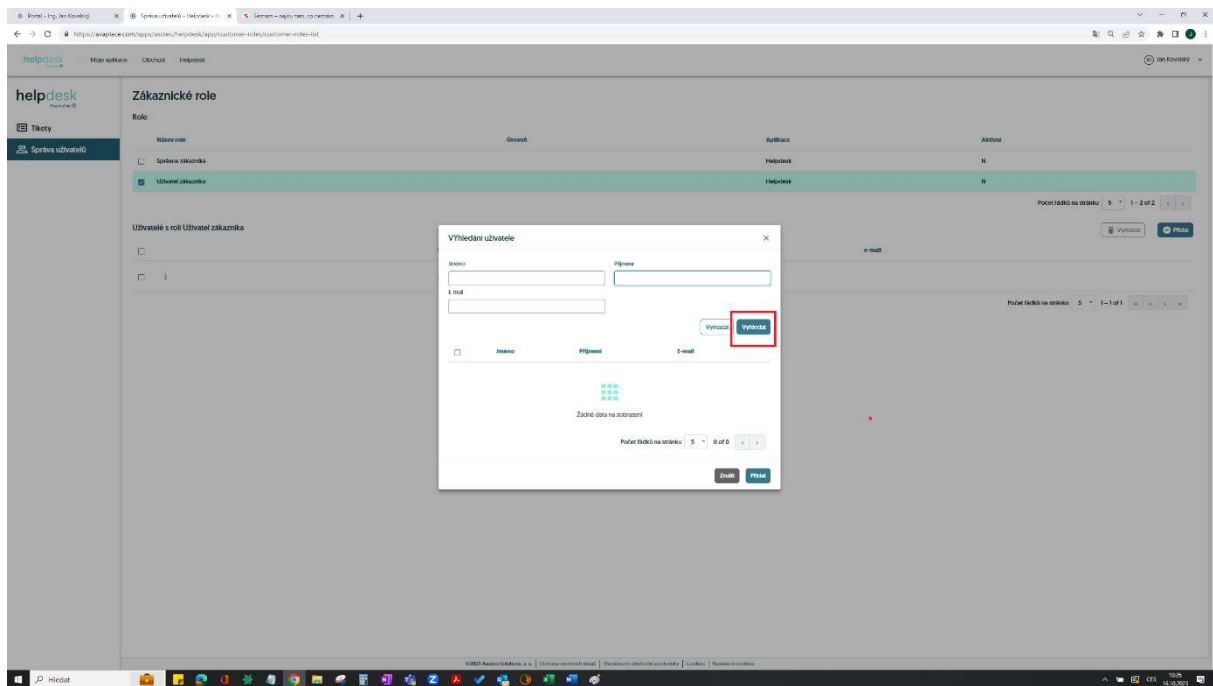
Portal - Ing. Jan Kovalský | Správa uživatelů - Helpdesk | Seznam – najdu tam, co neznám

https://avaplace.com/apps/avotec/helpdesk/app/customer-roles/customer-roles-list

helpdesk | Moje aplikace | Obchod | Helpdesk | Jan Kovalský

helpdesk

Tikety

Správa uživatelů

Zákaznické role

Role

| | Název role | Oprávnění | Aplikace | Aktivní |
|---|---|---|---|---|
| | Správce zákazníka | | Helpdesk | N |
| | Uživatel zákazníka | | Helpdesk | N |

Počet řádků na stránku 5 1 - 2 of 2

Uživatelé s rolí Uživatel zákazníka

Vymazat | Přidat

e-mail

Počet řádků na stránku 5 1 – 1 of 1

Vyhledání uživatele

Jméno

Příjmení

E-mail

Vymazat | Vyhledat

| | Jméno | Příjmení | E-mail |
|---|---|---|---|

Žádné data na zobrazení

Počet řádků na stránku 5 0 of 0

Zrušit | Přidat

©2023 Avastar Solutions, a. s. | Ochrana osobních údajů | Všeobecné obchodní podmínky | Cookies | Nastavení cookies

Hledat

CES 10:26 16.10.2023